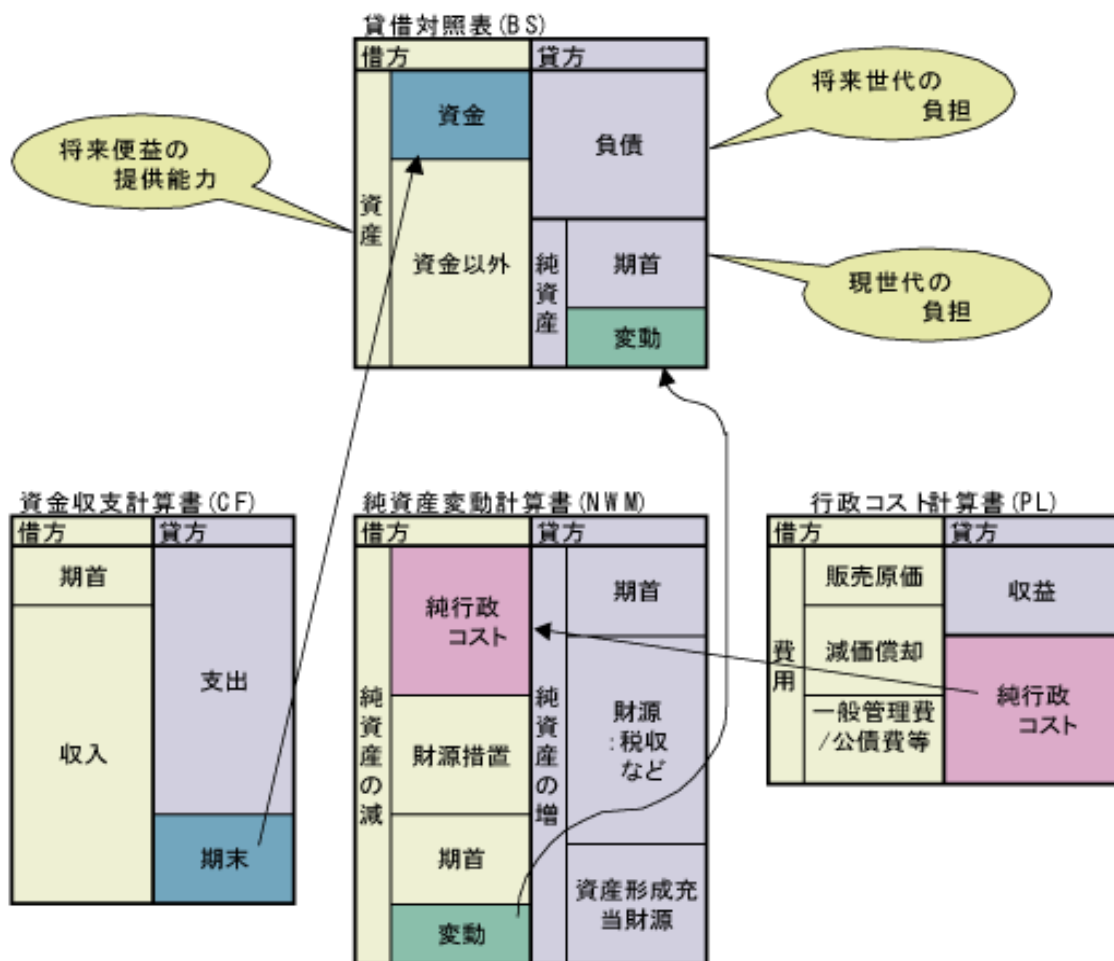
貸借対照表(BS)

| 借方 | | 貸方 | |
|---|---|---|---|
| 資産 | 資金 | 負債 | |
| | 資金以外 | 純資産 | 期首 |
| | | | 変動 |

将来便益の提供能力

将来世代の負担

現世代の負担

資金収支計算書(CF)

| 借方 | 貸方 |
|---|---|
| 期首 | 支出 |
| 収入 | 期末 |

純資産変動計算書(NWM)

| 借方 | | 貸方 | |
|---|---|---|---|
| 純資産の減 | 純行政コスト | 純資産の増 | 期首 |
| | 財源措置 | | 財源:税収など |
| | 期首 | | 資産形成充当財源 |
| | 変動 | | |

行政コスト計算書(PL)

| 借方 | | 貸方 |
|---|---|---|
| 費用 | 販売原価 | 収益 |
| | 減価償却 | 純行政コスト |
| | 一般管理費/公債費等 | |